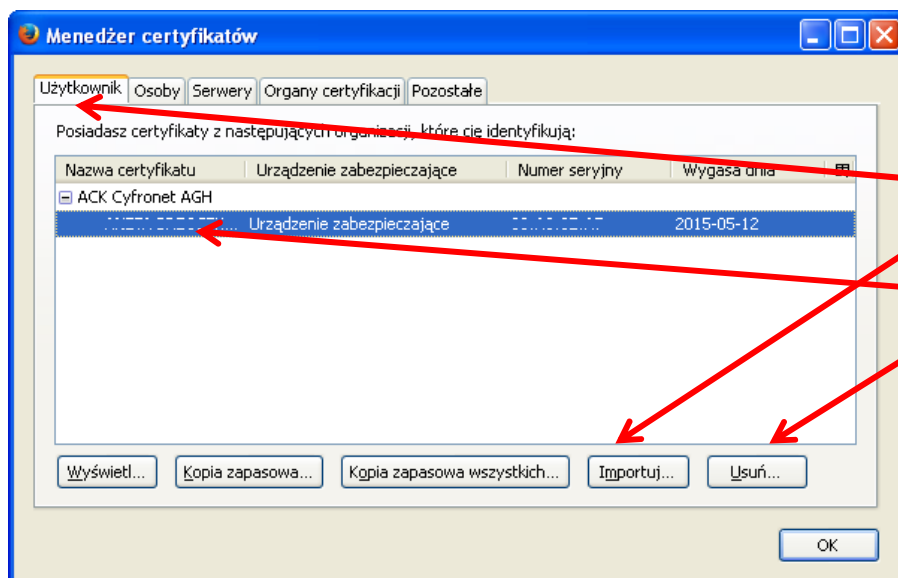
Menedżer certyfikatów

Użytkownik | Osoby | Serwery | Organy certyfikacji | Pozostałe

Posiadasz certyfikaty z następujących organizacji, które cię identyfikują:

| Nazwa certyfikatu | Urządzenie zabezpieczające | Numer seryjny | Wygasa dnia |
|---|---|---|---|
| ⊟ ACK Cyfronet AGH | | | |
| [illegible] | Urządzenie zabezpieczające | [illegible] | 2015-05-12 |

Wyświetl... | Kopia zapasowa... | Kopia zapasowa wszystkich... | Importuj... | Usuń...

OK